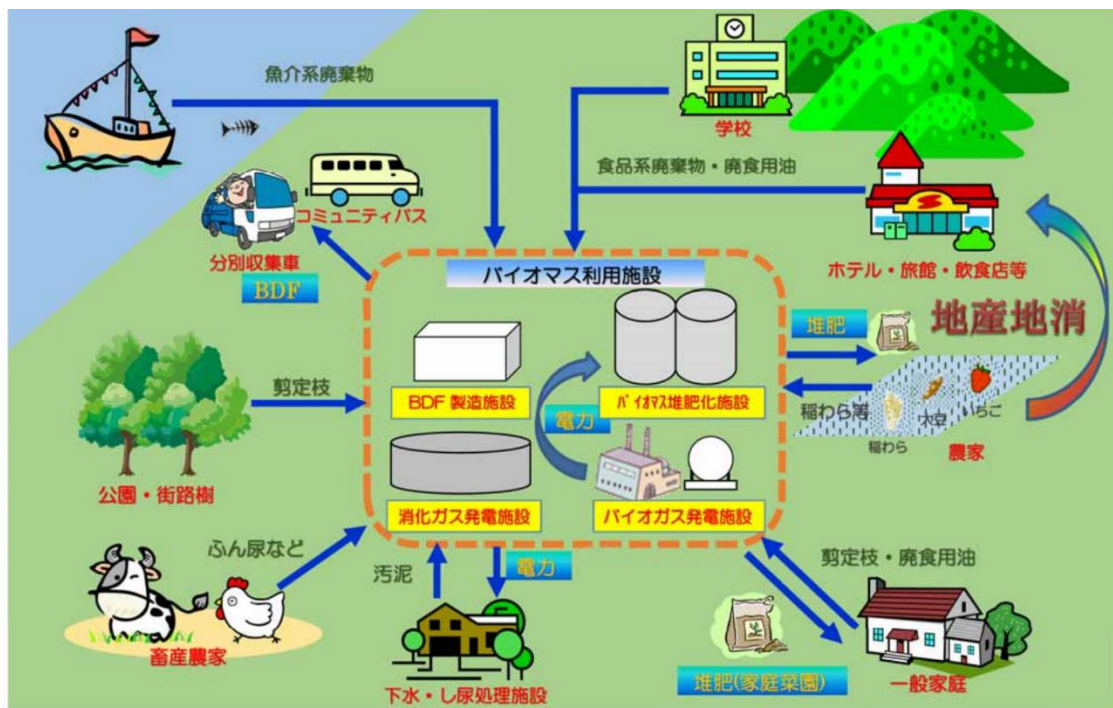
魚介系廃棄物

学校

食品系廃棄物・廃食用油

コミュニティバス

分別収集車

BDF

ホテル・旅館・飲食店等

バイオマス利用施設

地産地消

堆肥

剪定枝

BDF 製造施設

バイオマス堆肥化施設

稲わら等

電力

大豆

いちご

稲わら

農家

公園・街路樹

消化ガス発電施設

バイオガス発電施設

ふん尿など

剪定枝・廃食用油

汚泥

電力

畜産農家

下水・し尿処理施設

堆肥(家庭菜園)

一般家庭